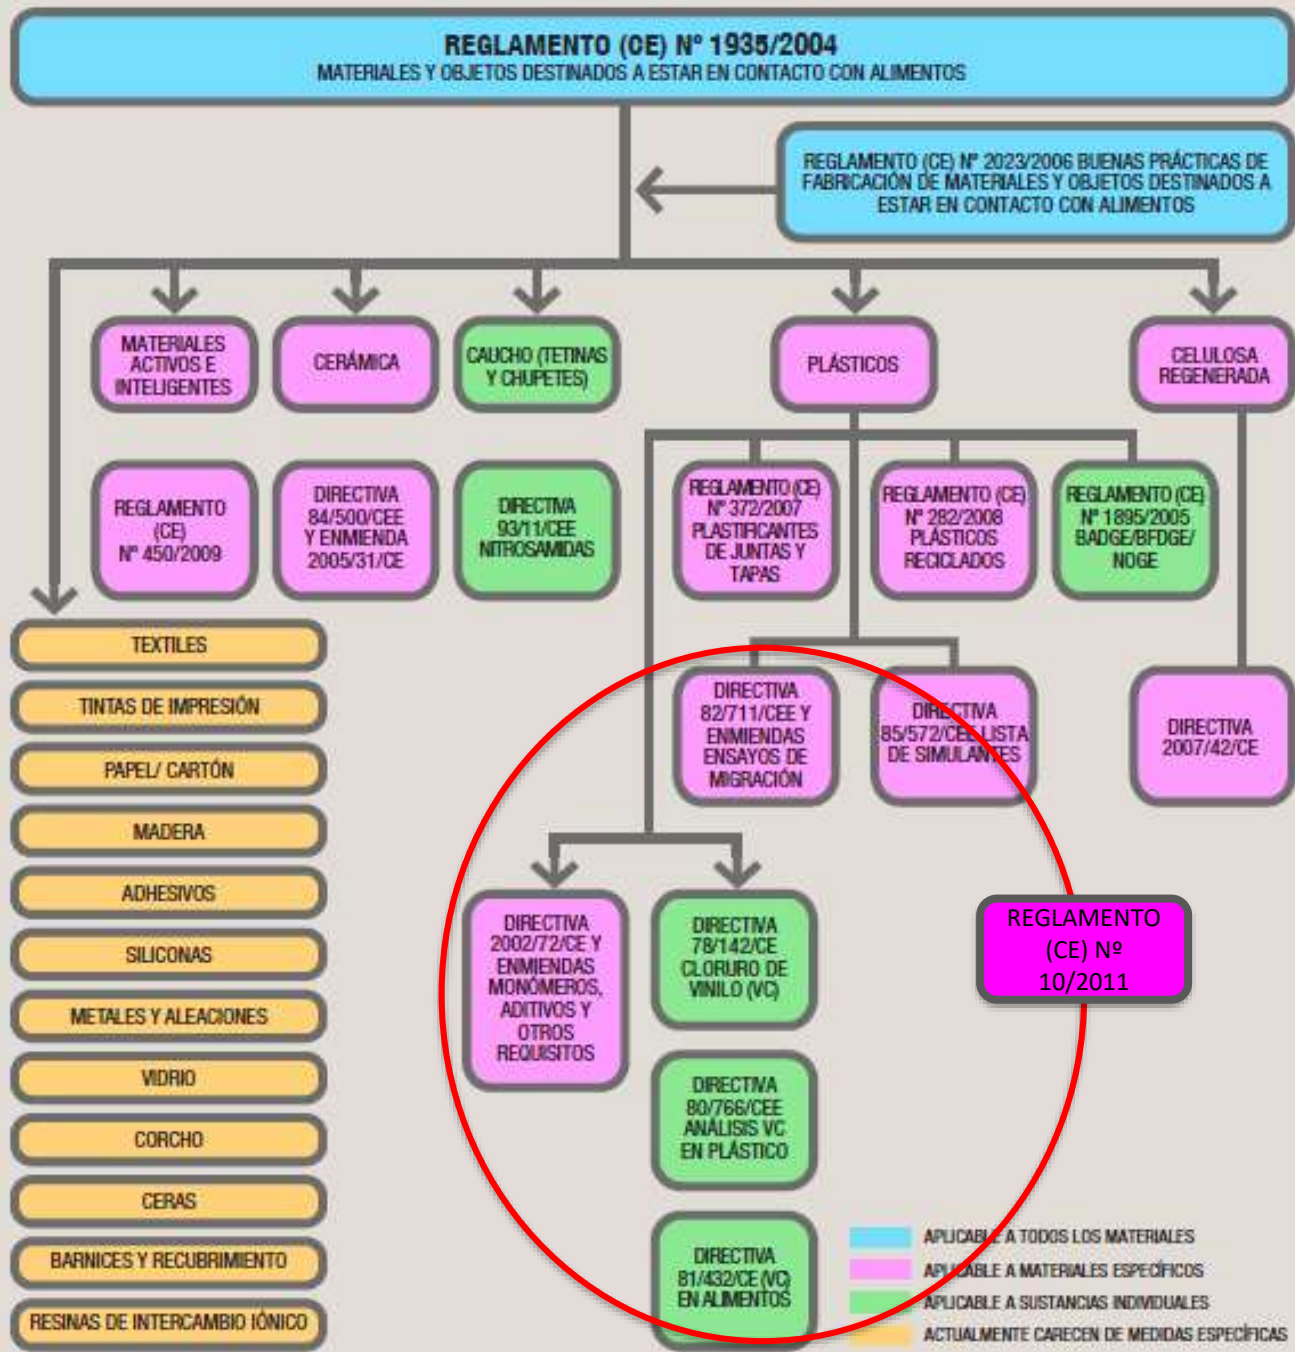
REGLAMENTO (CE) Nº 1935/2004
MATERIALES Y OBJETOS DESTINADOS A ESTAR EN CONTACTO CON ALIMENTOS

REGLAMENTO (CE) Nº 2023/2006 BUENAS PRÁCTICAS DE FABRICACIÓN DE MATERIALES Y OBJETOS DESTINADOS A ESTAR EN CONTACTO CON ALIMENTOS

MATERIALES ACTIVOS E INTELIGENTES

CERÁMICA

CAUCHO (TETINAS Y CHUPETES)

PLÁSTICOS

CELULOSA REGENERADA

REGLAMENTO (CE) Nº 450/2009

DIRECTIVA 84/500/CEE Y ENMIENDA 2005/31/CE

DIRECTIVA 93/11/CEE NITROSAMIDAS

REGLAMENTO (CE) Nº 372/2007 PLASTIFICANTES DE JUNTAS Y TAPAS

REGLAMENTO (CE) Nº 282/2008 PLÁSTICOS RECICLADOS

REGLAMENTO (CE) Nº 1895/2005 BADGE/BFDGE/ NOGE

TEXTILES

TINTAS DE IMPRESIÓN

PAPEL/ CARTÓN

MADERA

ADHESIVOS

SILICONAS

METALES Y ALEACIONES

VIDRIO

CORCHO

CERAS

BARNICES Y RECUBRIMIENTO

RESINAS DE INTERCAMBIO IÓNICO

DIRECTIVA 82/711/CEE Y ENMIENDAS ENSAYOS DE MIGRACIÓN

DIRECTIVA 85/572/CEE LISTA DE SIMULANTES

DIRECTIVA 2007/42/CE

DIRECTIVA 2002/72/CE Y ENMIENDAS MONÓMEROS, ADITIVOS Y OTROS REQUISITOS

DIRECTIVA 78/142/CEE CLORURO DE VINILO (VC)

REGLAMENTO (CE) Nº 10/2011

DIRECTIVA 80/766/CEE ANÁLISIS VC EN PLÁSTICO

DIRECTIVA 81/432/CE (VC) EN ALIMENTOS

APLICABLE A TODOS LOS MATERIALES
APLICABLE A MATERIALES ESPECÍFICOS
APLICABLE A SUSTANCIAS INDIVIDUALES
ACTUALMENTE CARECEN DE MEDIDAS ESPECÍFICAS